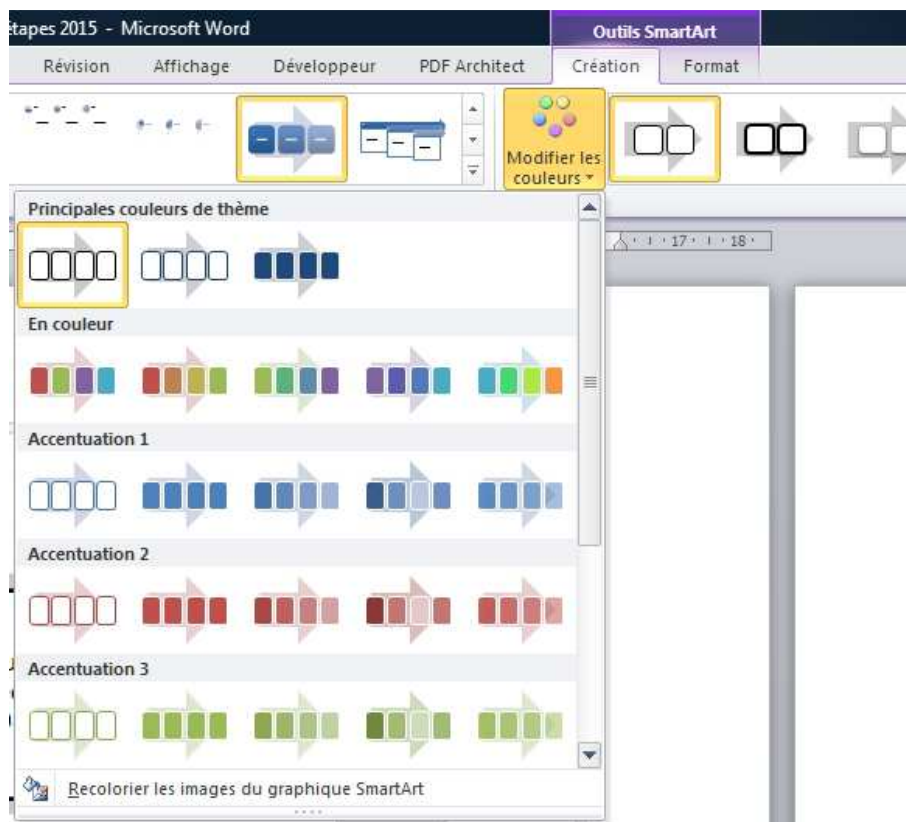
tapes 2015 - Microsoft Word

Outils SmartArt

Révision Affichage Développeur PDF Architect Création Format

Modifier les couleurs

Principales couleurs de thème

En couleur

Accentuation 1

Accentuation 2

Accentuation 3

Recolorier les images du graphique SmartArt

17 · 18